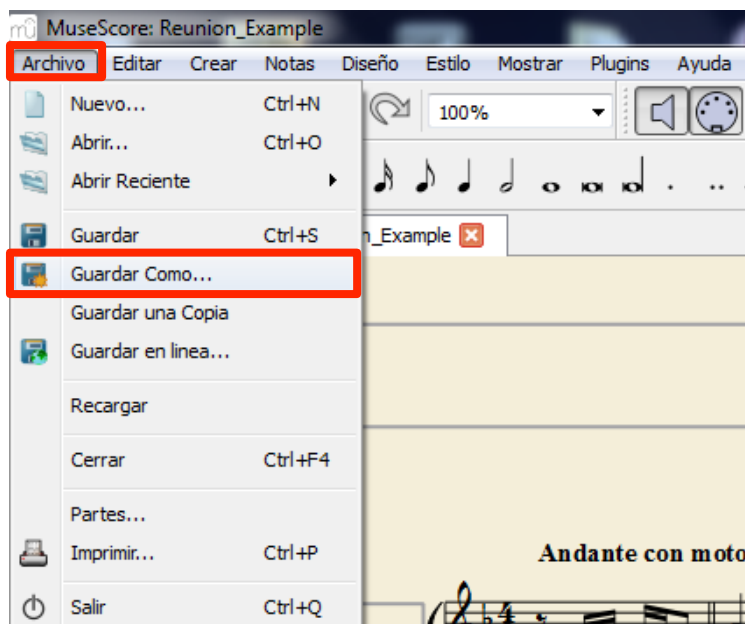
MuseScore: Reunion_Example

Archivo Editar Crear Notas Diseño Estilo Mostrar Plugins Ayuda

Nuevo... Ctrl+N
Abrir... Ctrl+O
Abrir Reciente
Guardar Ctrl+S
Guardar Como...
Guardar una Copia
Guardar en linea...
Recargar
Cerrar Ctrl+F4
Partes...
Imprimir... Ctrl+P
Salir Ctrl+Q

100%

n_Example

Andante con moto